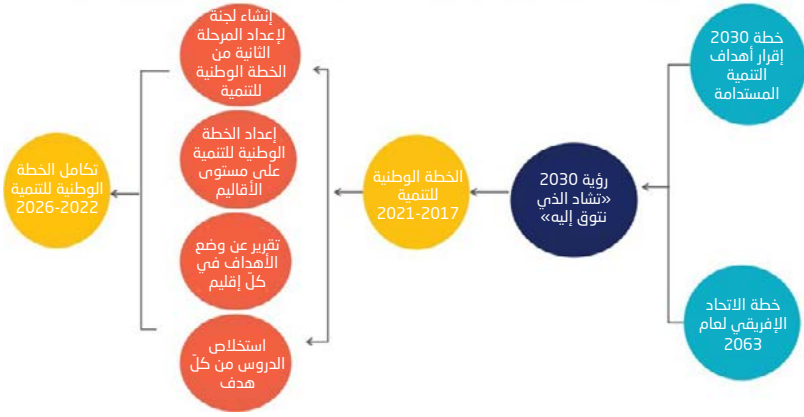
خطة 2030 إقرار أهداف التنمية المستدامة

خطة الاتحاد الإفريقي لعام 2063

رؤية 2030 «تشاد الذي نتوق إليه»

الخطة الوطنية للتنمية 2017-2021

إنشاء لجنة لإعداد المرحلة الثانية من الخطة الوطنية للتنمية

إعداد الخطة الوطنية للتنمية على مستوى الأقاليم

تقرير عن وضع الأهداف في كلّ إقليم

استخلاص الدروس من كلّ هدف

تكامل الخطة الوطنية للتنمية 2022-2026